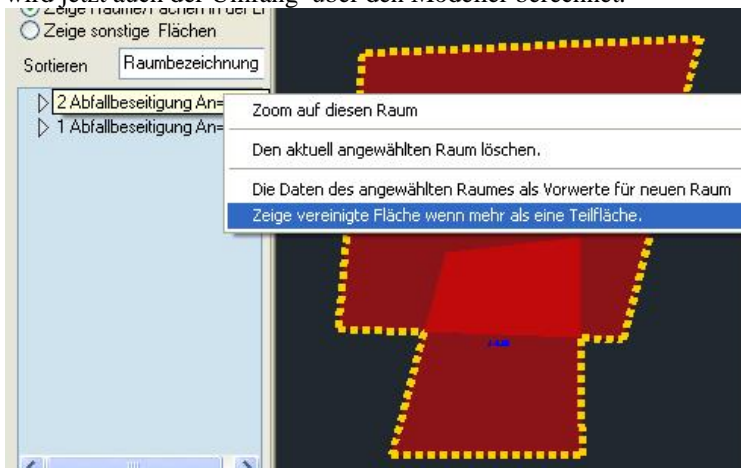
wird jetzt auch der Umfang über den Modeller berechnet.

Zeige Raumflächen in der Li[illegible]

Zeige sonstige Flächen

Sortieren Raumbezeichnung

2 Abfallbeseitigung An=

1 Abfallbeseitigung An=

Zoom auf diesen Raum

Den aktuell angewählten Raum löschen.

Die Daten des angewählten Raumes als Vorwerte für neuen Raum

Zeige vereinigte Fläche wenn mehr als eine Teilfläche.